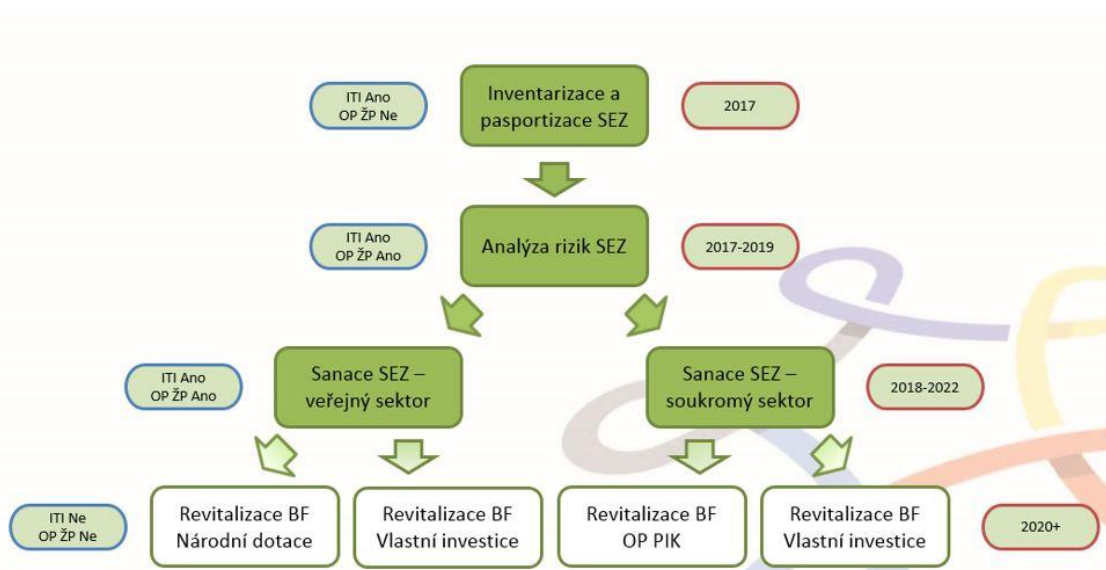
ITI Ano
OP ŽP Ne

Inventarizace a pasportizace SEZ

2017

ITI Ano
OP ŽP Ano

Analýza rizik SEZ

2017-2019

ITI Ano
OP ŽP Ano

Sanace SEZ – veřejný sektor

Sanace SEZ – soukromý sektor

2018-2022

ITI Ne
OP ŽP Ne

Revitalizace BF
Národní dotace

Revitalizace BF
Vlastní investice

Revitalizace BF
OP PIK

Revitalizace BF
Vlastní investice

2020+